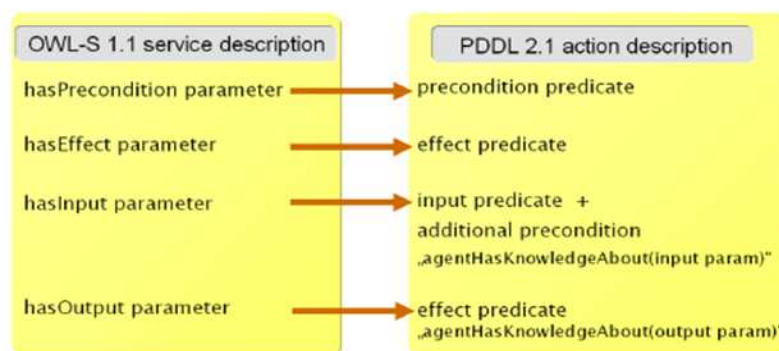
OWL-S 1.1 service description

hasPrecondition parameter

hasEffect parameter

hasInput parameter

hasOutput parameter

PDDL 2.1 action description

precondition predicate

effect predicate

input predicate +
additional precondition
„agentHasKnowledgeAbout(input param)"

effect predicate
„agentHasKnowledgeAbout(output param)"